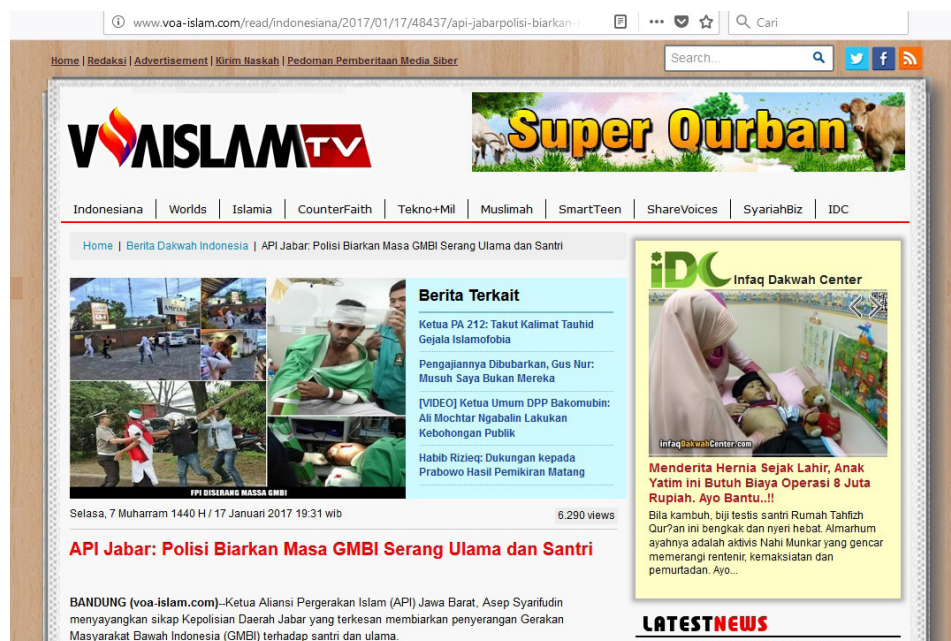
www.voa-islam.com/read/indonesiana/2017/01/17/48437/api-jabarpolisi-biarkan-

Cari

Home | Redaksi | Advertisement | Kirim Naskah | Pedoman Pemberitaan Media Siber

Search...

VOAISLAM TV

Super Qurban

Indonesiana | Worlds | Islamia | CounterFaith | Tekno+Mil | Muslimah | SmartTeen | ShareVoices | SyariahBiz | IDC

Home | Berita Dakwah Indonesia | API Jabar: Polisi Biarkan Masa GMBI Serang Ulama dan Santri

FPI DISERANG MASSA GMBI

Berita Terkait

Ketua PA 212: Takut Kalimat Tauhid Gejala Islamofobia

Pengajiannya Dibubarkan, Gus Nur: Musuh Saya Bukan Mereka

[VIDEO] Ketua Umum DPP Bakomubin: Ali Mochtar Ngabalin Lakukan Kebohongan Publik

Habib Rizieq: Dukungan kepada Prabowo Hasil Pemikiran Matang

Selasa, 7 Muharram 1440 H / 17 Januari 2017 19:31 wib

6.290 views

API Jabar: Polisi Biarkan Masa GMBI Serang Ulama dan Santri

BANDUNG (voa-islam.com)--Ketua Aliansi Pergerakan Islam (API) Jawa Barat, Asep Syarifudin menyayangkan sikap Kepolisian Daerah Jabar yang terkesan membiarkan penyerangan Gerakan Masyarakat Bawah Indonesia (GMBI) terhadap santri dan ulama.

IDC Infaq Dakwah Center

infaqDakwahCenter.com

Menderita Hernia Sejak Lahir, Anak Yatim ini Butuh Biaya Operasi 8 Juta Rupiah. Ayo Bantu..!!

Bila kambuh, biji testis santri Rumah Tahfizh Qur?an ini bengkak dan nyeri hebat. Almarhum ayahnya adalah aktivis Nahi Munkar yang gencar memerangi rentenir, kemaksiatan dan pemurtadan. Ayo...

LATESTNEWS